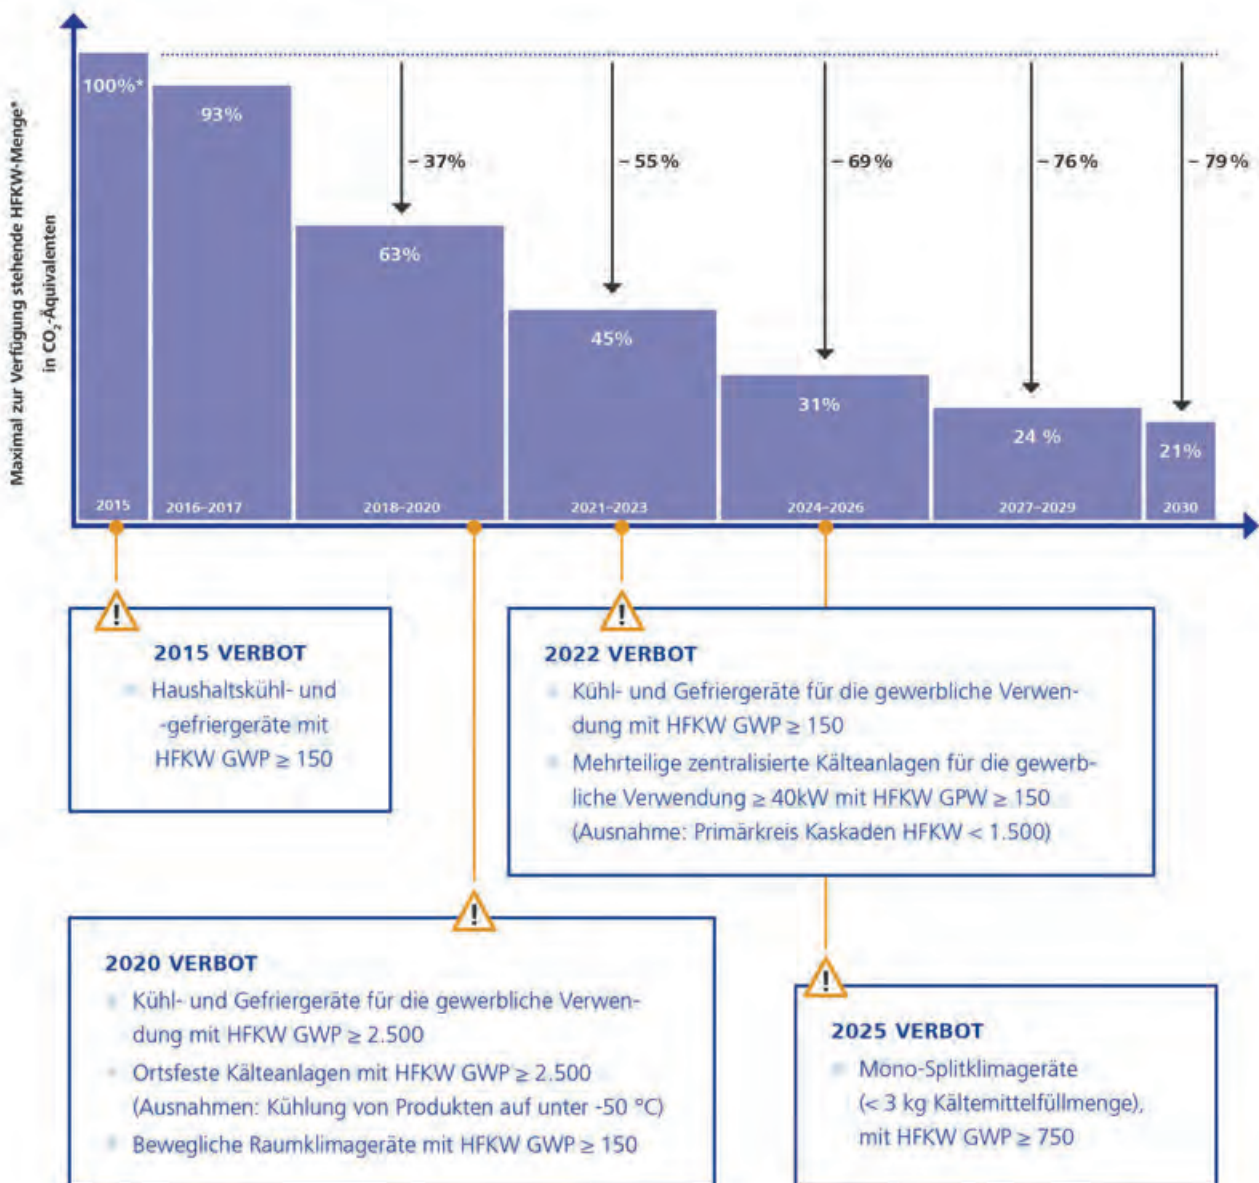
Maximal zur Verfügung stehende HFKW-Menge* in $CO_2$-Äquivalenten

100%*
2015
93%
2016-2017
63%
2018-2020
45%
2021-2023
31%
2024-2026
24 %
2027-2029
21%
2030

- 37%
- 55%
- 69%
- 76%
- 79%

2015 VERBOT
Haushaltskühl- und -gefriergeräte mit HFKW GWP ≥ 150

2022 VERBOT
Kühl- und Gefriergeräte für die gewerbliche Verwendung mit HFKW GWP ≥ 150
Mehrteilige zentralisierte Kälteanlagen für die gewerbliche Verwendung ≥ 40kW mit HFKW GPW ≥ 150 (Ausnahme: Primärkreis Kaskaden HFKW < 1.500)

2020 VERBOT
Kühl- und Gefriergeräte für die gewerbliche Verwendung mit HFKW GWP ≥ 2.500
Ortsfeste Kälteanlagen mit HFKW GWP ≥ 2.500 (Ausnahmen: Kühlung von Produkten auf unter -50 °C)
Bewegliche Raumklimageräte mit HFKW GWP ≥ 150

2025 VERBOT
Mono-Splitklimageräte (< 3 kg Kältemittelfüllmenge), mit HFKW GWP ≥ 750